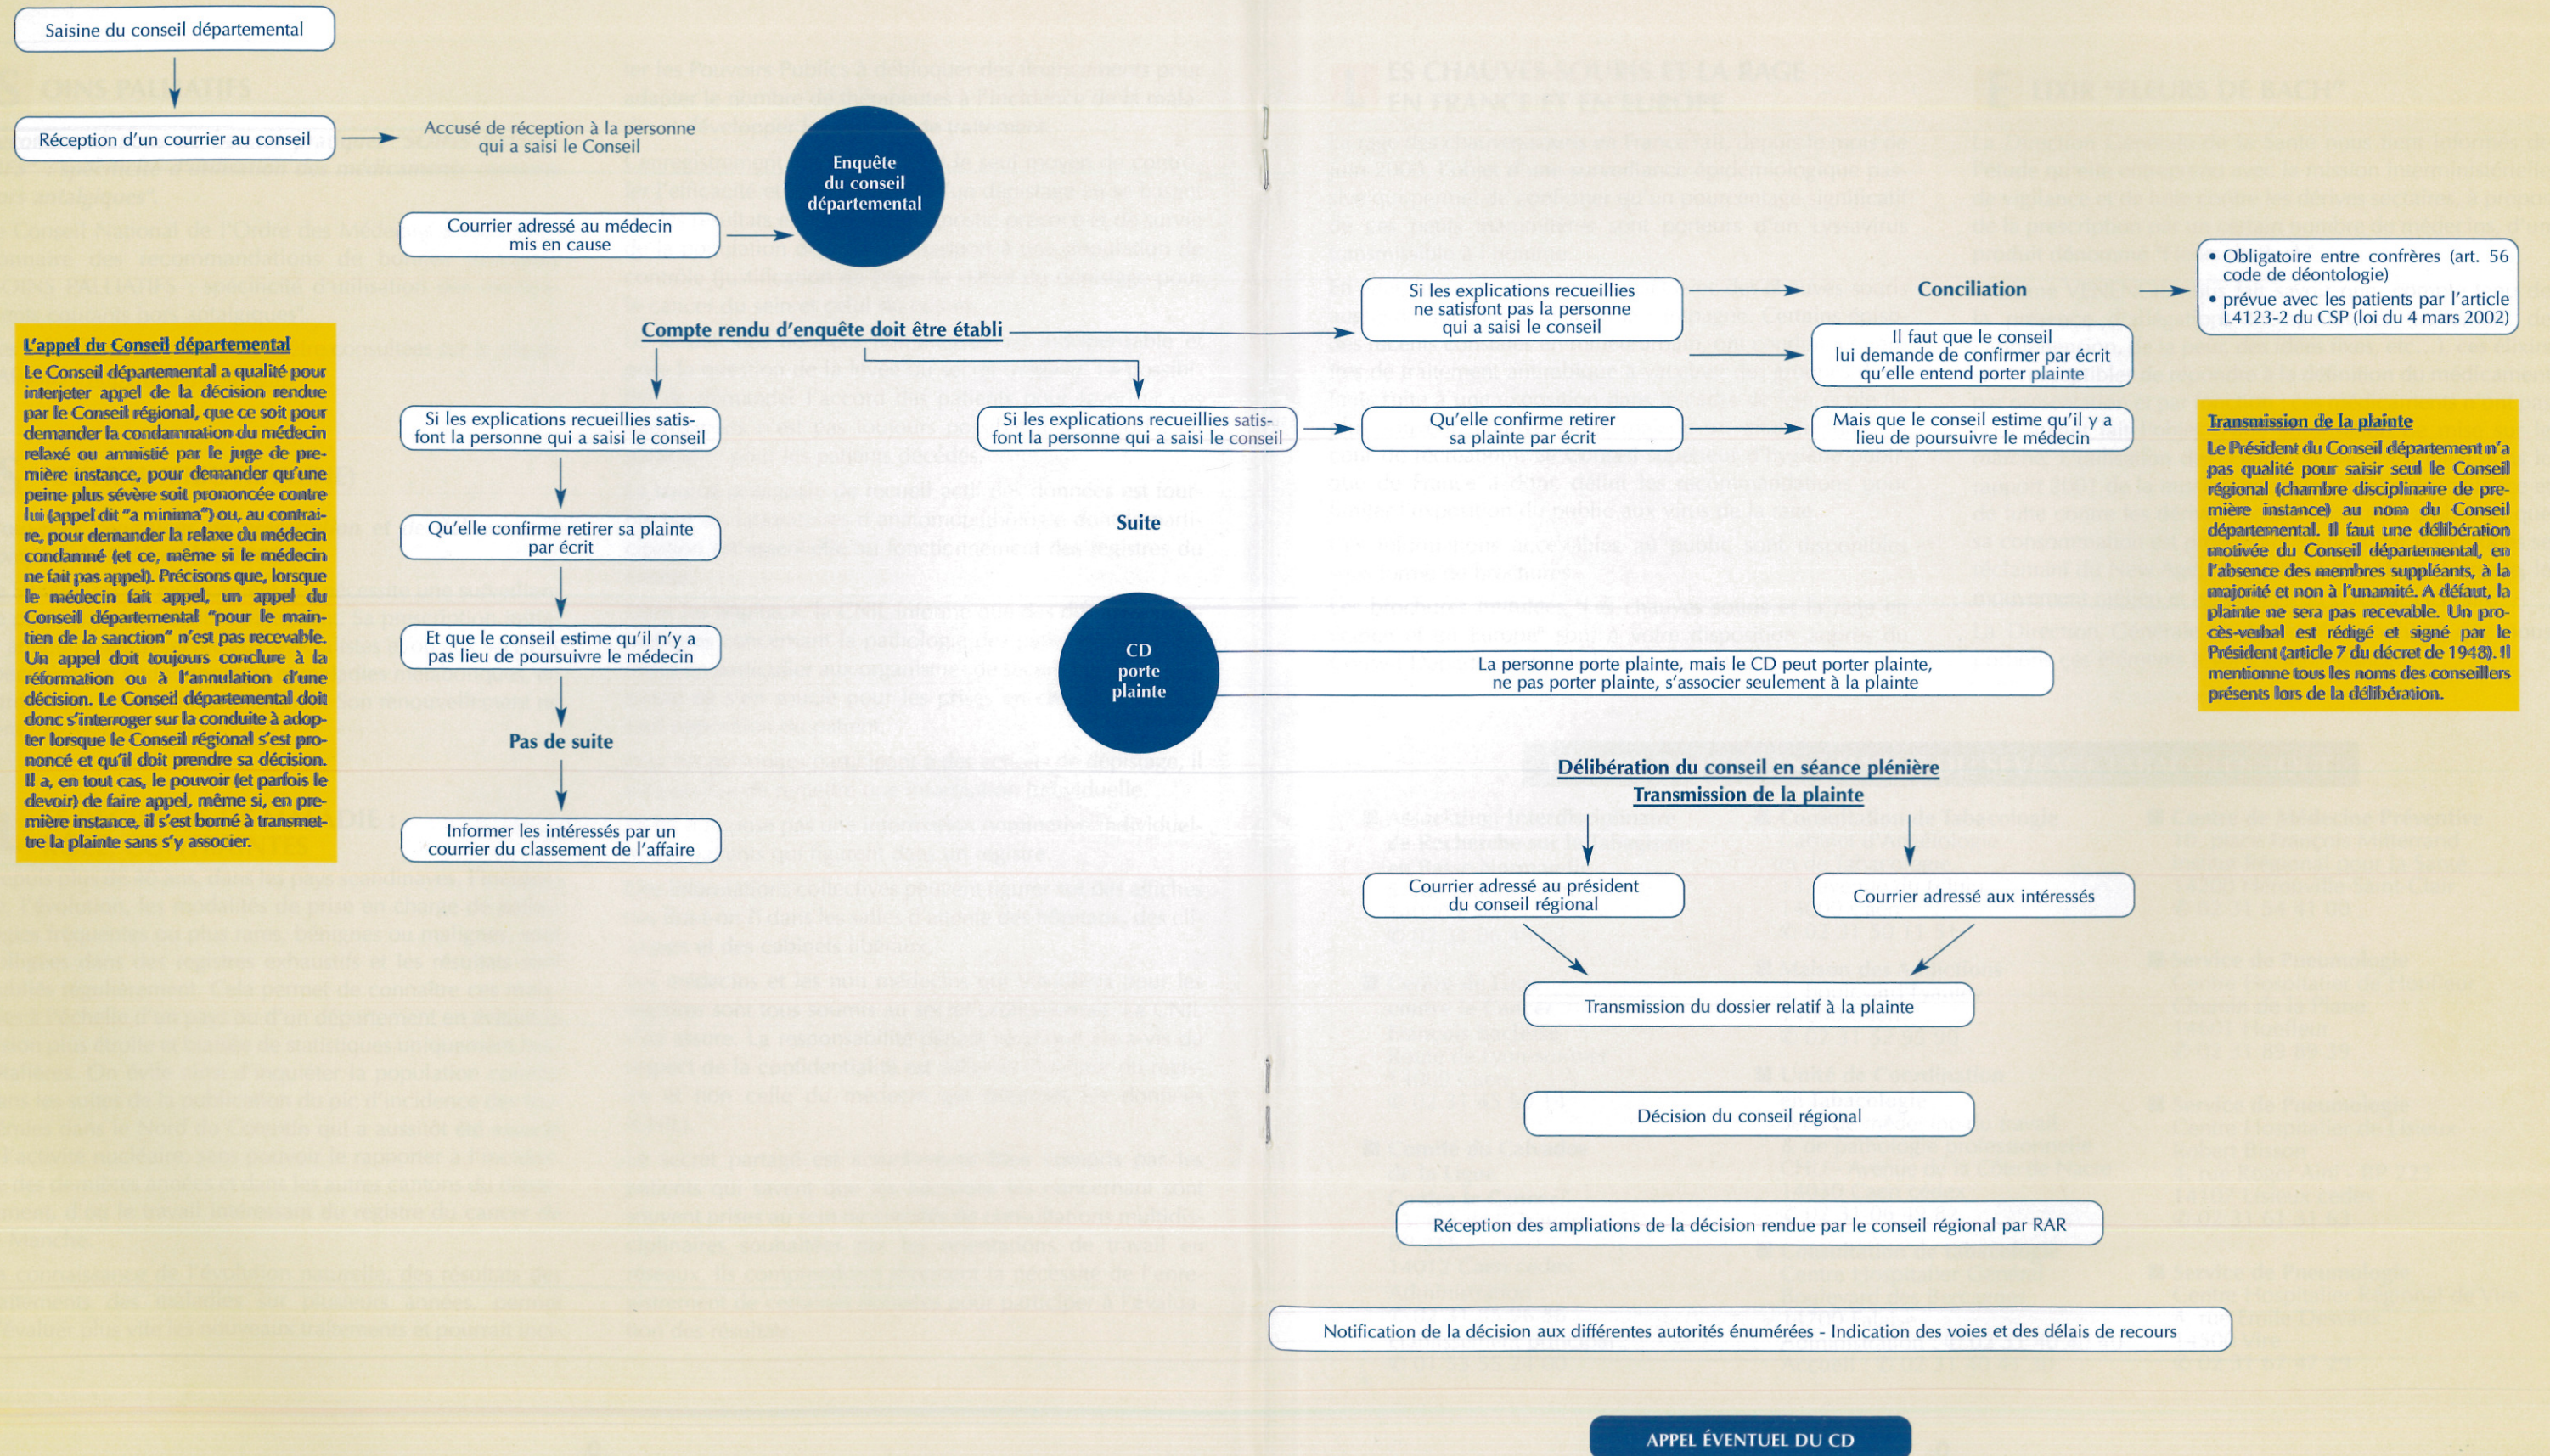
Saisine du conseil départemental

Réception d'un courrier au conseil

Accusé de réception à la personne qui a saisi le Conseil

Enquête du conseil départemental

Courrier adressé au médecin mis en cause

L'appel du Conseil départemental

Le Conseil départemental a qualité pour interjeter appel de la décision rendue par le Conseil régional, que ce soit pour demander la condamnation du médecin relaxé ou amnistié par le juge de première instance, pour demander qu'une peine plus sévère soit prononcée contre lui (appel dit "a minima") ou, au contraire, pour demander la relaxe du médecin condamné (et ce, même si le médecin ne fait pas appel). Précisons que, lorsque le médecin fait appel, un appel du Conseil départemental "pour le maintien de la sanction" n'est pas recevable. Un appel doit toujours conclure à la réformation ou à l'annulation d'une décision. Le Conseil départemental doit donc s'interroger sur la conduite à adopter lorsque le Conseil régional s'est prononcé et qu'il doit prendre sa décision. Il a, en tout cas, le pouvoir (et parfois le devoir) de faire appel, même si, en première instance, il s'est borné à transmettre la plainte sans s'y associer.

Compte rendu d'enquête doit être établi

Si les explications recueillies satisfont la personne qui a saisi le conseil

Qu'elle confirme retirer sa plainte par écrit

Et que le conseil estime qu'il n'y a pas lieu de poursuivre le médecin

Pas de suite

Informer les intéressés par un courrier du classement de l'affaire

Si les explications recueillies satisfont la personne qui a saisi le conseil

Suite

Si les explications recueillies ne satisfont pas la personne qui a saisi le conseil

Qu'elle confirme retirer sa plainte par écrit

Conciliation

Il faut que le conseil lui demande de confirmer par écrit qu'elle entend porter plainte

Mais que le conseil estime qu'il y a lieu de poursuivre le médecin

• Obligatoire entre confrères (art. 56 code de déontologie)
• prévue avec les patients par l'article L4123-2 du CSP (loi du 4 mars 2002)

Transmission de la plainte

Le Président du Conseil départemental n'a pas qualité pour saisir seul le Conseil régional (chambre disciplinaire de première instance) au nom du Conseil départemental. Il faut une délibération motivée du Conseil départemental, en l'absence des membres suppléants, à la majorité et non à l'unanimité. A défaut, la plainte ne sera pas recevable. Un procès-verbal est rédigé et signé par le Président (article 7 du décret de 1948). Il mentionne tous les noms des conseillers présents lors de la délibération.

CD porte plainte

La personne porte plainte, mais le CD peut porter plainte, ne pas porter plainte, s'associer seulement à la plainte

Délibération du conseil en séance plénière
Transmission de la plainte

Courrier adressé au président du conseil régional

Courrier adressé aux intéressés

Transmission du dossier relatif à la plainte

Décision du conseil régional

Réception des ampliations de la décision rendue par le conseil régional par RAR

Notification de la décision aux différentes autorités énumérées - Indication des voies et des délais de recours

APPEL ÉVENTUEL DU CD